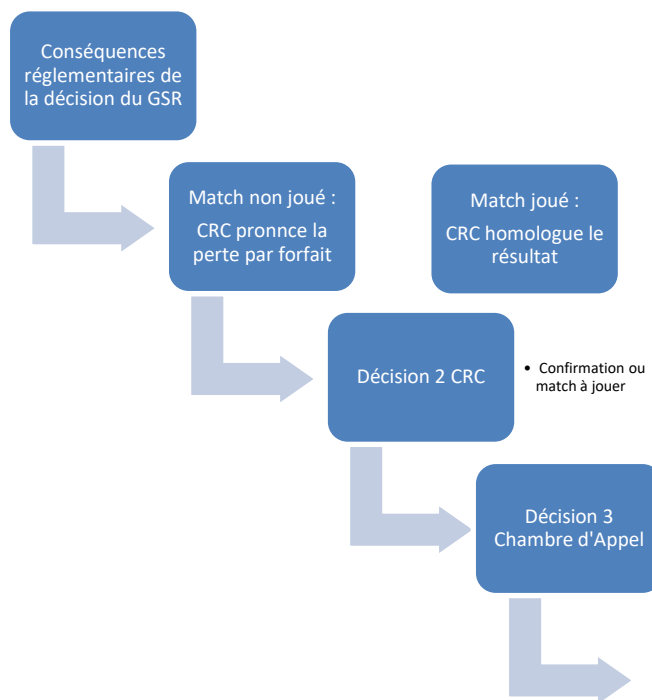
Conséquences réglementaires de la décision du GSR

Match non joué :

CRC pronnce la perte par forfait

Match joué :

CRC homologue le résultat

Décision 2 CRC

• Confirmation ou match à jouer

Décision 3 Chambre d'Appel